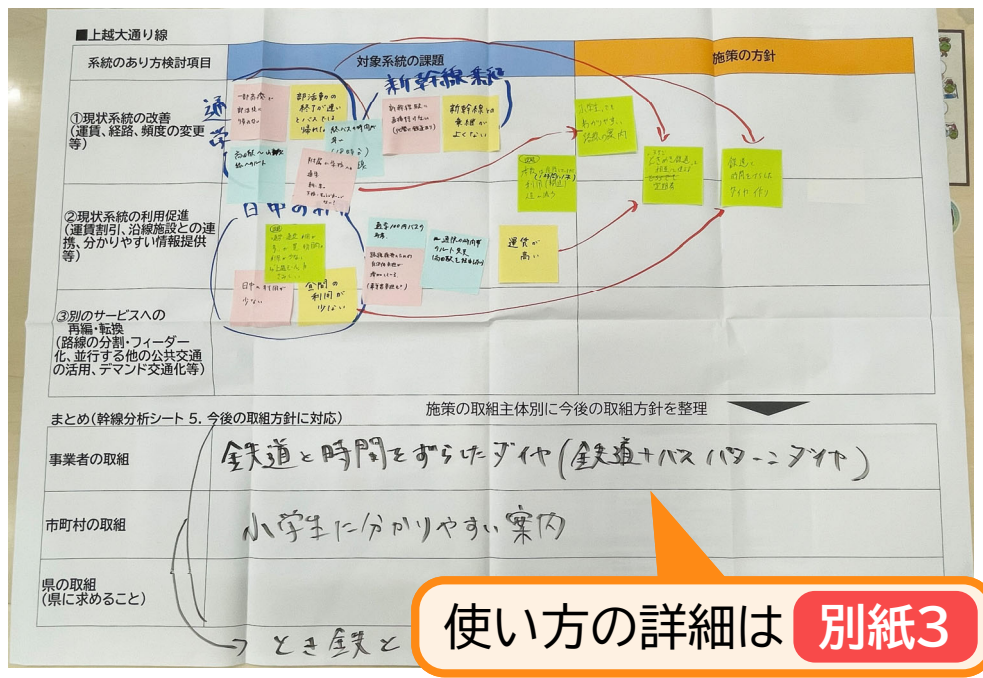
■上越大通り線

| 系統のあり方検討項目 | 対象系統の課題 | 施策の方針 |
|---|---|---|
| ①現状系統の改善（運賃、経路、頻度の変更等） | 新幹線利用 / 部活動の終了が遅いとバスないで帰れない / 新幹線駅への直通便が少ない / 新幹線の乗継が良くない / 通学 / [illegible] | 小学生にもわかりやすい路線の案内 / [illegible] 鉄道と時間をずらしたダイヤ |
| ②現状系統の利用促進（運賃割引、沿線施設との連携、分かりやすい情報提供等） | 日中の利用 / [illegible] / 運賃が高い / 日中の利用が少ない / 全閉の利用が少ない | |
| ③別のサービスへの再編・転換（路線の分割・フィーダー化、並行する他の公共交通の活用、デマンド交通化等） | | |

まとめ（幹線分析シート 5. 今後の取組方針に対応）　施策の取組主体別に今後の取組方針を整理

| 事業者の取組 | 鉄道と時間をずらしたダイヤ（鉄道＋バス パターンダイヤ） |
|---|---|
| 市町村の取組 | 小学生に分かりやすい案内 |
| 県の取組（県に求めること） | |

→ とき鉄と

使い方の詳細は 別紙3